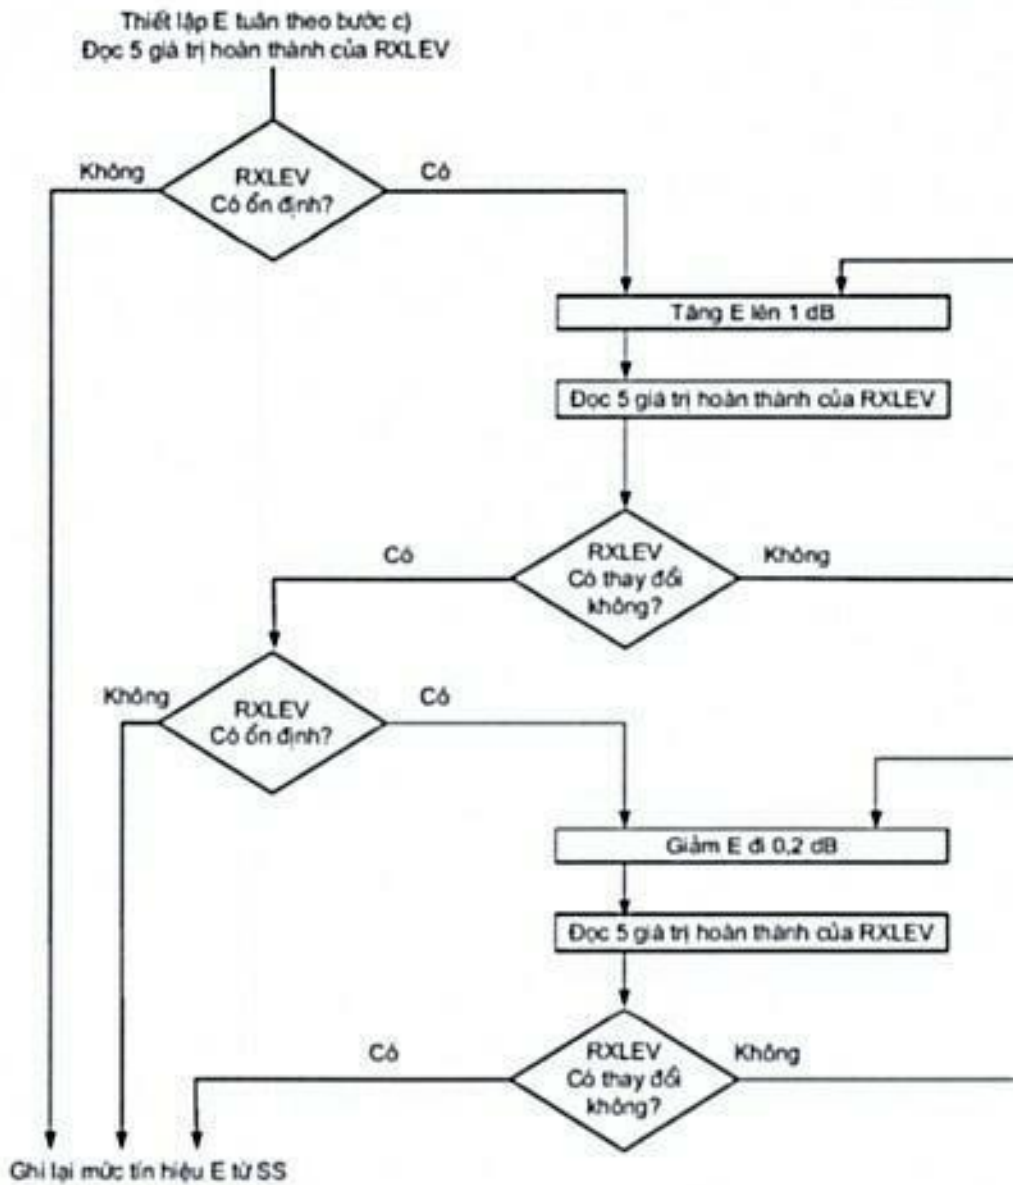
Thiết lập E tuân theo bước c)
Đọc 5 giá trị hoàn thành của RXLEV

Không

RXLEV
Có ổn định?

Có

Tăng E lên 1 dB

Đọc 5 giá trị hoàn thành của RXLEV

Có

RXLEV
Có thay đổi
không?

Không

Không

RXLEV
Có ổn định?

Có

Giảm E đi 0,2 dB

Đọc 5 giá trị hoàn thành của RXLEV

Có

RXLEV
Có thay đổi
không?

Không

Ghi lại mức tín hiệu E từ SS